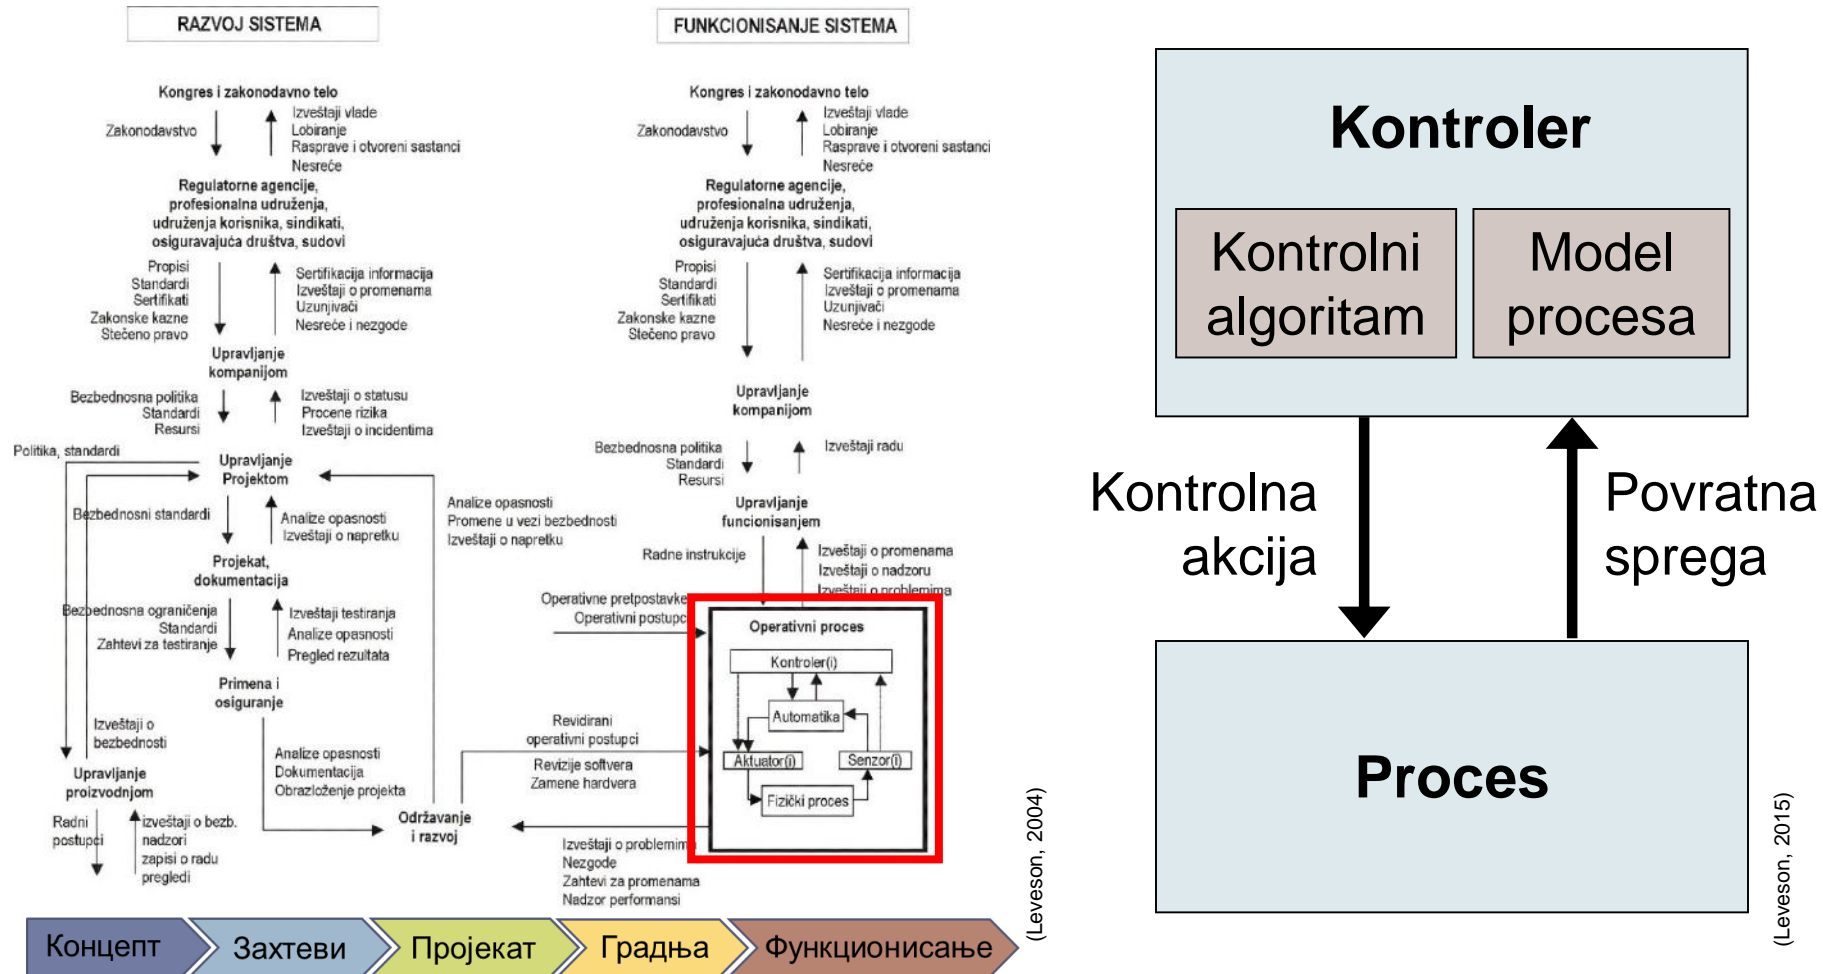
RAZVOJ SISTEMA

Kongres i zakonodavno telo
Zakonodavstvo
Izveštaji vlade
Lobiranje
Rasprave i otvoreni sastanci
Nesreće

Regulatorne agencije, profesionalna udruženja, udruženja korisnika, sindikati, osiguravajuća društva, sudovi
Propisi
Standardi
Sertifikati
Zakonske kazne
Stečeno pravo
Sertifikacija informacija
Izveštaji o promenama
Uzunjivači
Nesreće i nezgode

Upravljanje kompanijom
Bezbednosna politika
Standardi
Resursi
Izveštaji o statusu
Procene rizika
Izveštaji o incidentima

Politika, standardi
Upravljanje Projektom
Bezbednosni standardi
Analize opasnosti
Izveštaji o napretku
Analize opasnosti
Promene u vezi bezbednosti
Izveštaji o napretku

Projekat, dokumentacija
Bezbednosna ograničenja
Standardi
Zahtevi za testiranje
Izveštaji testiranja
Analize opasnosti
Pregled rezultata

Primena i osiguranje
Izveštaji o bezbednosti
Analize opasnosti
Dokumentacija
Obrazloženje projekta

Upravljanje proizvodnjom
Radni postupci
izveštaji o bezb. nadzori
zapisi o radu
pregledi

Održavanje i razvoj

FUNKCIONISANJE SISTEMA

Kongres i zakonodavno telo
Zakonodavstvo
Izveštaji vlade
Lobiranje
Rasprave i otvoreni sastanci
Nesreće

Regulatorne agencije, profesionalna udruženja, udruženja korisnika, sindikati, osiguravajuća društva, sudovi
Propisi
Standardi
Sertifikati
Zakonske kazne
Stečeno pravo
Sertifikacija informacija
Izveštaji o promenama
Uzunjivači
Nesreće i nezgode

Upravljanje kompanijom
Bezbednosna politika
Standardi
Resursi
Izveštaji radu

Upravljanje funcionisanjem
Radne instrukcije
Izveštaji o promenama
Izveštaji o nadzoru
Izveštaji o problemima

Operativne pretpostavke
Operativni postupci

Operativni proces
Kontroler(i)
Automatika
Aktuator(i)
Senzor(i)
Fizički proces

Revidirani operativni postupci
Revizije softvera
Zamene hardvera

Izveštaji o problemima
Nezgode
Zahtevi za promenama
Nadzor performansi

Концепт Захтеви Пројекат Градња Функционисање

(Leveson, 2004)

Kontroler
Kontrolni algoritam
Model procesa

Kontrolna akcija
Povratna sprega

Proces

(Leveson, 2015)